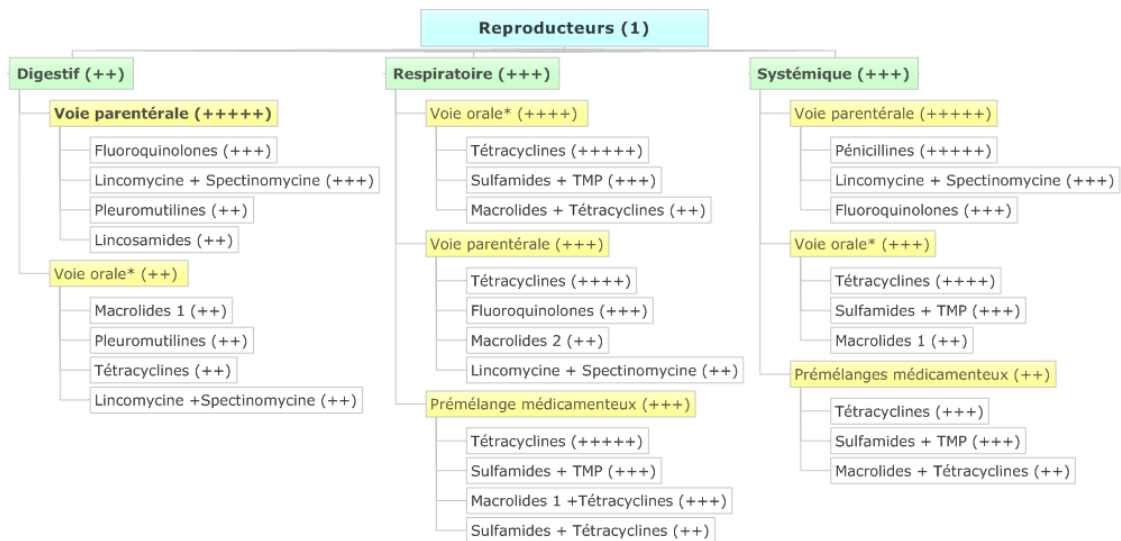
Reproducteurs (1)

Digestif (++)

Voie parentérale (+++++)

Fluoroquinolones (+++)

Lincomycine + Spectinomycine (+++)

Pleuromutilines (++)

Lincosamides (++)

Voie orale* (++)

Macrolides 1 (++)

Pleuromutilines (++)

Tétracyclines (++)

Lincomycine +Spectinomycine (++)

Respiratoire (+++)

Voie orale* (++++)

Tétracyclines (+++++)

Sulfamides + TMP (+++)

Macrolides + Tétracyclines (++)

Voie parentérale (+++)

Tétracyclines (++++)

Fluoroquinolones (+++)

Macrolides 2 (++)

Lincomycine + Spectinomycine (++)

Prémélange médicamenteux (+++)

Tétracyclines (+++++)

Sulfamides + TMP (+++)

Macrolides 1 +Tétracyclines (+++)

Sulfamides + Tétracyclines (++)

Systémique (+++)

Voie parentérale (+++++)

Pénicillines (+++++)

Lincomycine + Spectinomycine (+++)

Fluoroquinolones (+++)

Voie orale* (+++)

Tétracyclines (++++)

Sulfamides + TMP (+++)

Macrolides 1 (++)

Prémélanges médicamenteux (++)

Tétracyclines (+++)

Sulfamides + TMP (+++)

Macrolides + Tétracyclines (++)